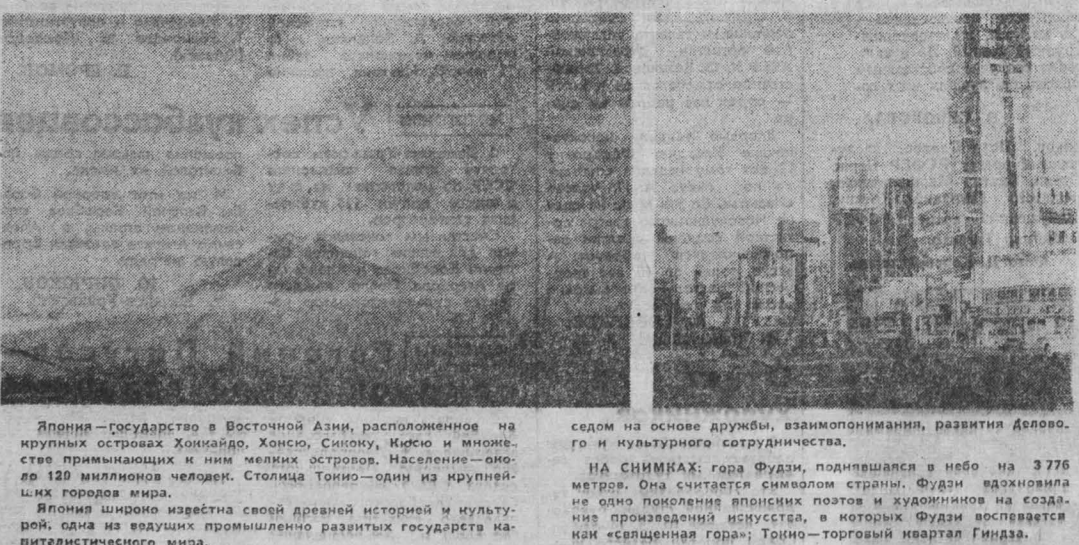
Япония — государство в Восточной Азии, расположенное на крупных островах Хоккайдо, Хонсю, Сикоку, Кюсю и множестве примыкающих к ним мелких островов. Население — около 120 миллионов человек. Столица Токио — один из крупнейших городов мира.

Япония широко известна своей древней историей и культурой, одна из ведущих промышленно развитых государств капиталистического мира.

седом на основе дружбы, взаимопонимания, развития делового и культурного сотрудничества.

НА СНИМКАХ: гора Фудзи, поднявшаяся в небо на 3 776 метров. Она считается символом страны. Фудзи вдохновила не одно поколение японских поэтов и художников на создание произведений искусства, в которых Фудзи воспевается как «священная гора»; Токио — торговый квартал Гиндза.